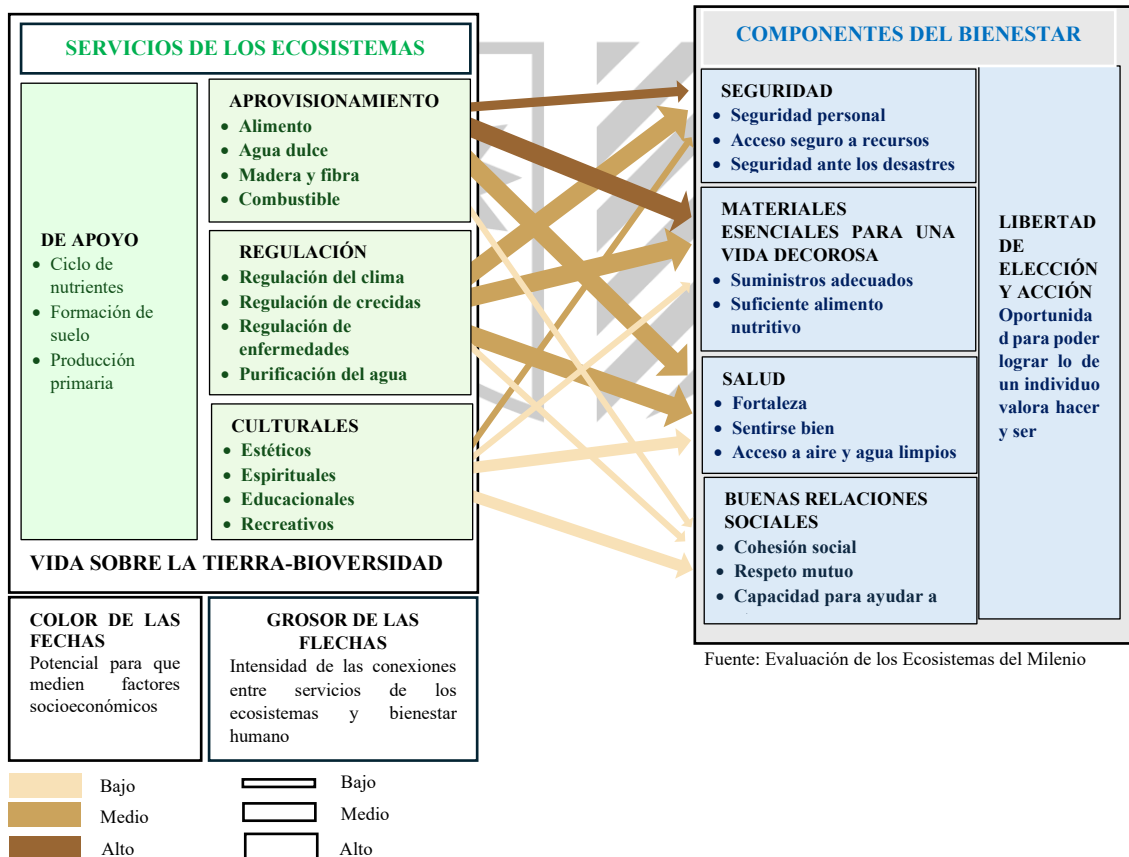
SERVICIOS DE LOS ECOSISTEMAS

DE APOYO
- Ciclo de nutrientes
- Formación de suelo
- Producción primaria

APROVISIONAMIENTO
- Alimento
- Agua dulce
- Madera y fibra
- Combustible

REGULACIÓN
- Regulación del clima
- Regulación de crecidas
- Regulación de enfermedades
- Purificación del agua

CULTURALES
- Estéticos
- Espirituales
- Educacionales
- Recreativos

VIDA SOBRE LA TIERRA-BIOVERSIDAD

COMPONENTES DEL BIENESTAR

SEGURIDAD
- Seguridad personal
- Acceso seguro a recursos
- Seguridad ante los desastres

MATERIALES ESENCIALES PARA UNA VIDA DECOROSA
- Suministros adecuados
- Suficiente alimento nutritivo

SALUD
- Fortaleza
- Sentirse bien
- Acceso a aire y agua limpios

BUENAS RELACIONES SOCIALES
- Cohesión social
- Respeto mutuo
- Capacidad para ayudar a

LIBERTAD DE ELECCIÓN Y ACCIÓN
Oportunidad para poder lograr lo de un individuo valora hacer y ser

COLOR DE LAS FECHAS
Potencial para que medien factores socioeconómicos

GROSOR DE LAS FLECHAS
Intensidad de las conexiones entre servicios de los ecosistemas y bienestar humano

Fuente: Evaluación de los Ecosistemas del Milenio

Bajo
Medio
Alto

Bajo
Medio
Alto